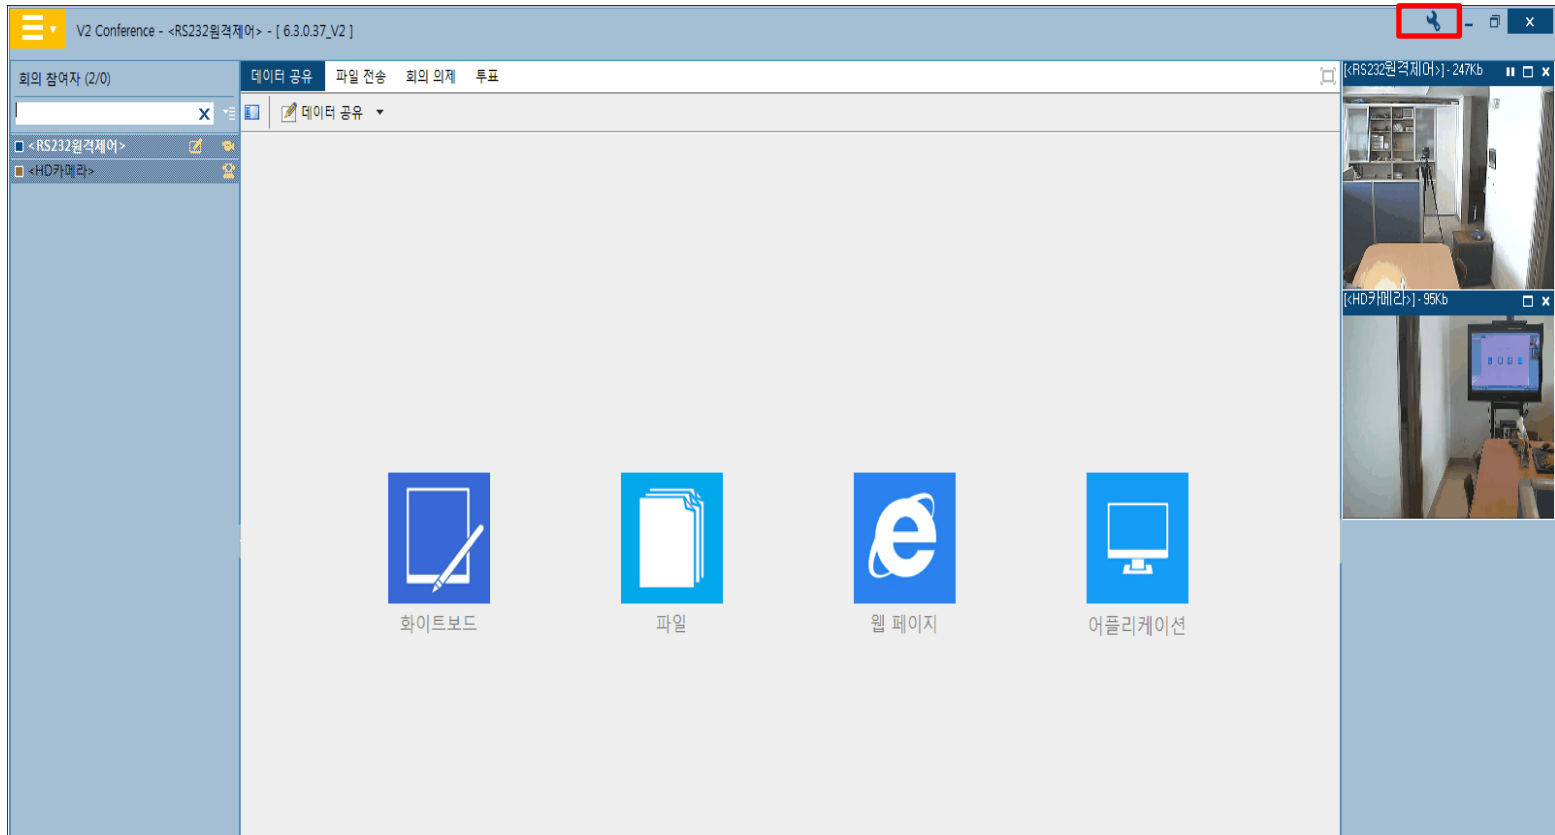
V2 Conference - <RS232원격제어> - [ 6.3.0.37_V2 ]

회의 참여자 (2/0)

<RS232원격제어>
<HD카메라>

데이터 공유 파일 전송 회의 의제 투표

데이터 공유

화이트보드

파일

웹 페이지

어플리케이션

[<RS232원격제어>] - 247Kb

[<HD카메라>] - 95Kb